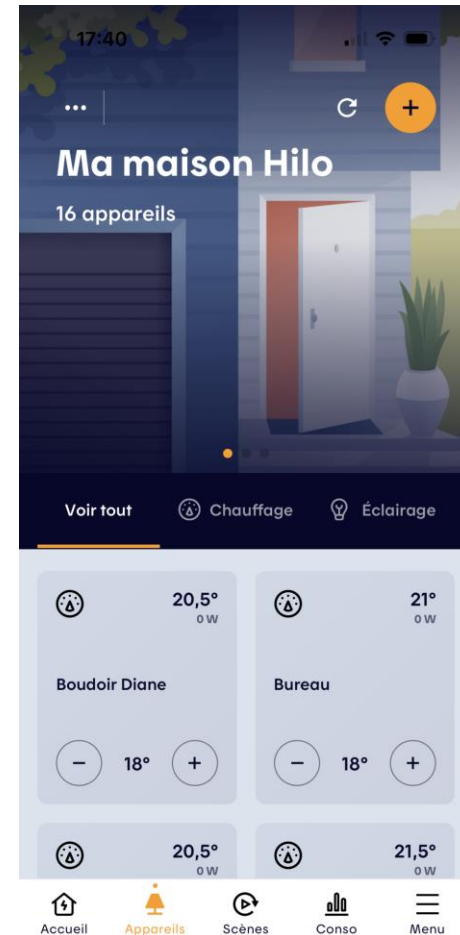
17:40

...

+

Ma maison Hilo

16 appareils

Voir tout

Chauffage

Éclairage

20,5°
0 W

Boudoir Diane

−
18°
+

21°
0 W

Bureau

−
18°
+

20,5°
0 W

21,5°
0 W

Accueil

Appareils

Scènes

Conso

Menu